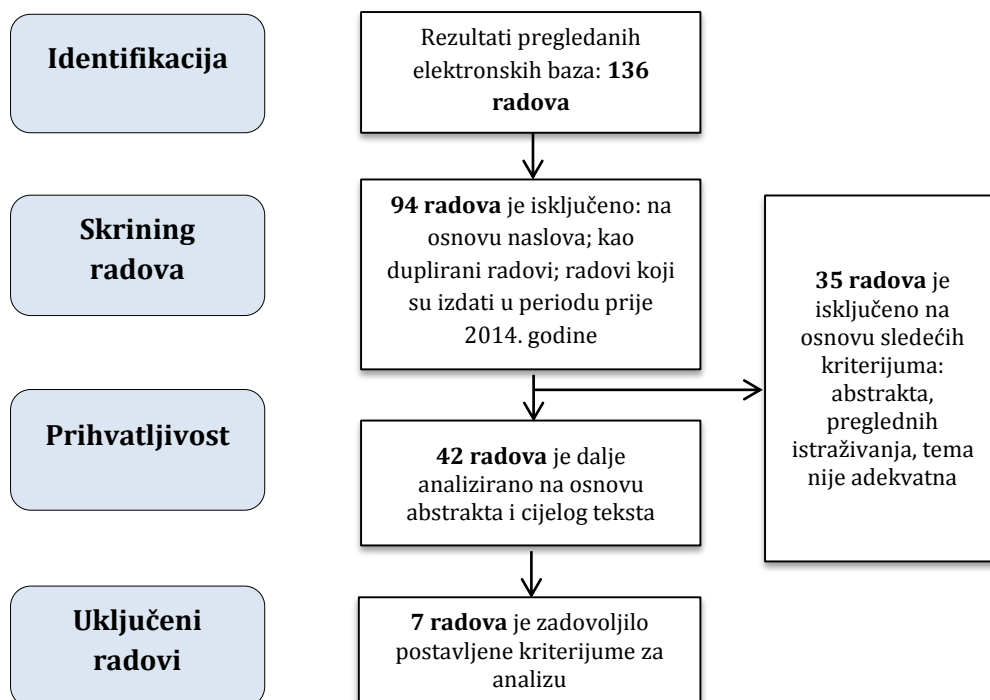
Identifikacija

Rezultati pregledanih elektronskih baza: **136 radova**

Skrining radova

**94 radova** je isključeno: na osnovu naslova; kao duplirani radovi; radovi koji su izdati u periodu prije 2014. godine

**35 radova** je isključeno na osnovu sledećih kriterijuma: abstrakta, preglednih istraživanja, tema nije adekvatna

Prihvatljivost

**42 radova** je dalje analizirano na osnovu abstrakta i cijelog teksta

Uključeni radovi

**7 radova** je zadovoljilo postavljene kriterijume za analizu